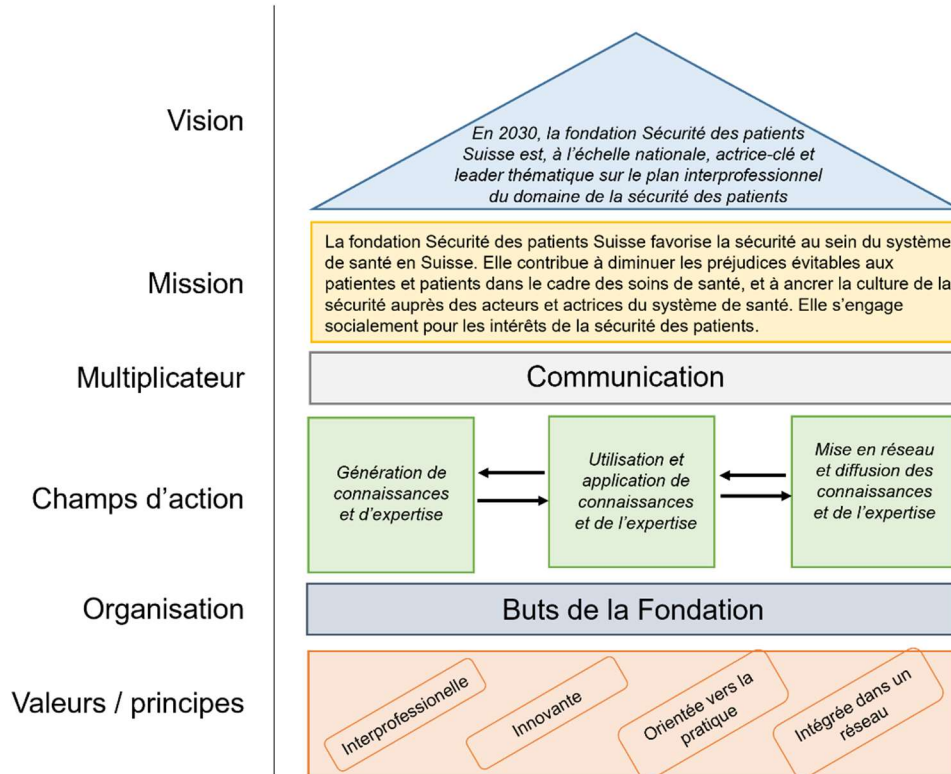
Vision

En 2030, la fondation Sécurité des patients Suisse est, à l'échelle nationale, actrice-clé et leader thématique sur le plan interprofessionnel du domaine de la sécurité des patients

Mission

La fondation Sécurité des patients Suisse favorise la sécurité au sein du système de santé en Suisse. Elle contribue à diminuer les préjudices évitables aux patientes et patients dans le cadre des soins de santé, et à ancrer la culture de la sécurité auprès des acteurs et actrices du système de santé. Elle s'engage socialement pour les intérêts de la sécurité des patients.

Multiplicateur

Communication

Champs d'action

Génération de connaissances et d'expertise

Utilisation et application de connaissances et de l'expertise

Mise en réseau et diffusion des connaissances et de l'expertise

Organisation

Buts de la Fondation

Valeurs / principes

Interprofessionnelle

Innovante

Orientée vers la pratique

Intégrée dans un réseau